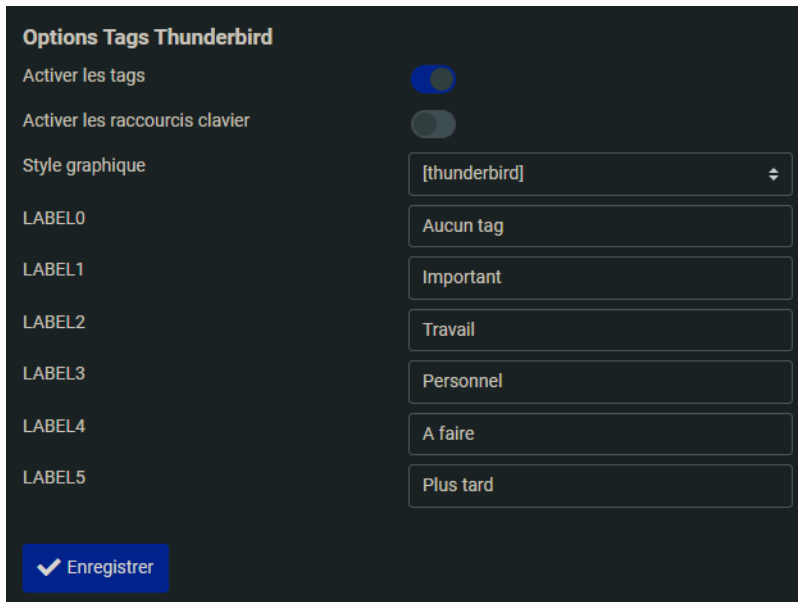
Options Tags Thunderbird

Activer les tags

Activer les raccourcis clavier

Style graphique [thunderbird]

LABEL0 Aucun tag

LABEL1 Important

LABEL2 Travail

LABEL3 Personnel

LABEL4 A faire

LABEL5 Plus tard

Enregistrer